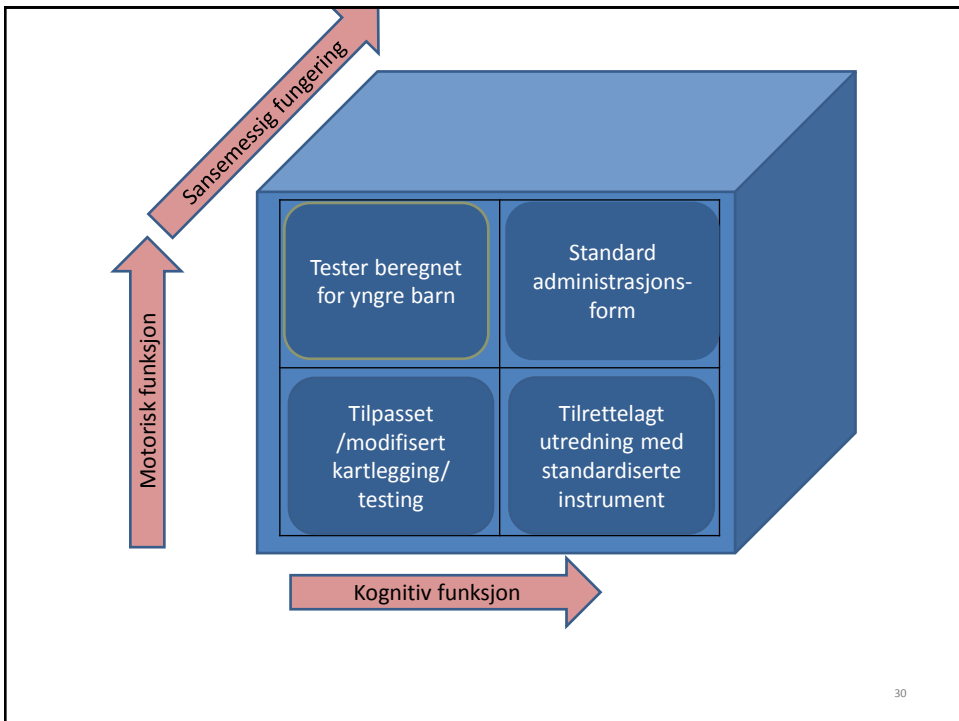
Sansemessig fungering

Motorisk funksjon

Tester beregnet for yngre barn

Standard administrasjonsform

Tilpasset /modifisert kartlegging/ testing

Tilrettelagt utredning med standardiserte instrument

Kognitiv funksjon

30